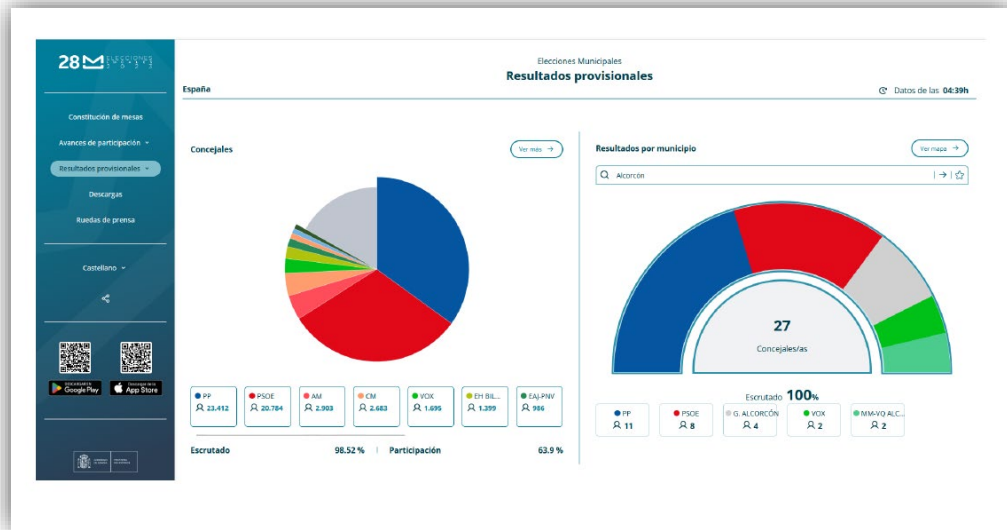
28M

Constitución de mesas

Avances de participación

Resultados provisionales

Descargas

Ruedas de prensa

Castellano

GOOGLE PLAY Google Play

App Store

Elecciones Municipales

Resultados provisionales

España

Datos de las 04:39h

Concejales

Ver más

| PP 23.412 | PSOE 20.784 | AM 2.903 | CM 2.683 | VOX 1.695 | EH BIL... 1.399 | EAJ-PNV 986 |
|---|---|---|---|---|---|---|

Escrutado 98.52 % | Participación 63.9 %

Resultados por municipio

Ver mapa

Alcorcón

27

Concejales/as

Escrutado 100%

| PP 11 | PSOE 8 | G. ALCORCÓN 4 | VOX 2 | MM-VQ ALC... 2 |
|---|---|---|---|---|